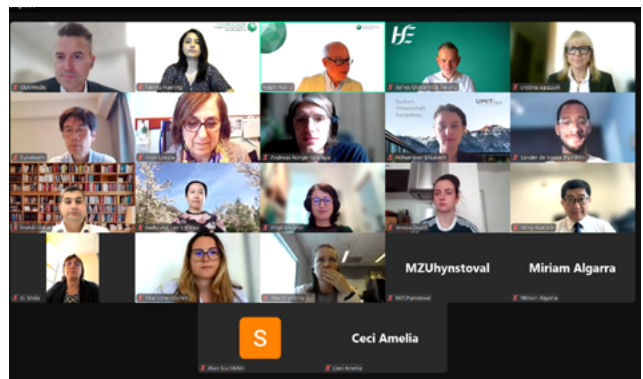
HSE

UMIT TIROL

MZUhynstoval

Miriam Algarra

S

Ceci Amelia

Miriam Algarra

Ceci Amelia

Alan Siu (HKAI)

Mihaimaer Elisabeth

Sander de Souza (HKAI)

Teresa Duarte

James Gruber (HSE Ireland)

Christina Agazzoni

Andreas Nonger-Thoraya

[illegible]